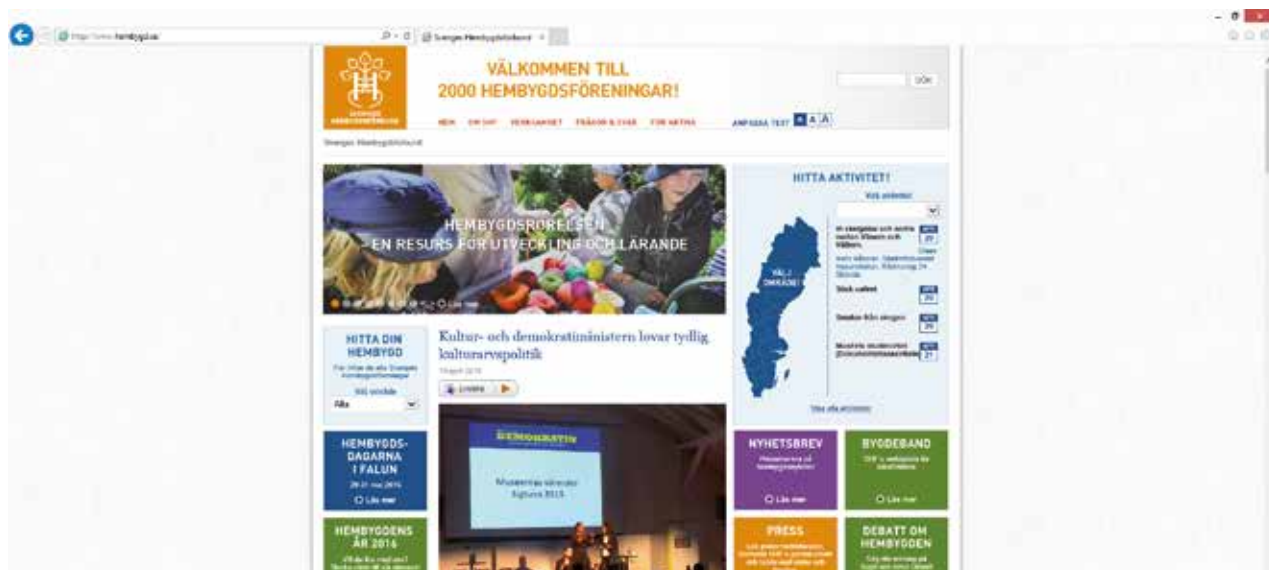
http://www.hembygd.se

Sveriges Hembygdsförbund

SVERIGES HEMBYGDSFÖRBUND

VÄLKOMMEN TILL
2000 HEMBYGDSFÖRENINGAR!

SÖK

HEM OM SHF VERKSAMHET FRÅGOR & SVAR FÖR AKTIVA

ANPASSA TEXT A A A

Sveriges Hembygdsförbund

HEMBYGDSRÖRELSEN
EN RESURS FÖR UTVECKLING OCH LÄRANDE

Läs mer

HITTA AKTIVITET!

Välj område:

VÄLJ OMRÅDE

Vad som:

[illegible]

Stick cafeet

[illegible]

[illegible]

Visa alla aktiviteter

HITTA DIN HEMBYGD

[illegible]

Välj område

Alla

Kultur- och demokratiministern lovar tydlig kulturarvspolitik

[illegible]

Lyssna

DEMOKRATIN

Museernas vårmöte
Sigtuna 2015

HEMBYGDSDAGARNA I FALUN

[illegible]

Läs mer

HEMBYGDENS ÅR 2016

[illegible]

NYHETSBREV

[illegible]

Läs mer

BYGDEBAND

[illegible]

Läs mer

PRESS

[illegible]

DEBATT OM HEMBYGDEN

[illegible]